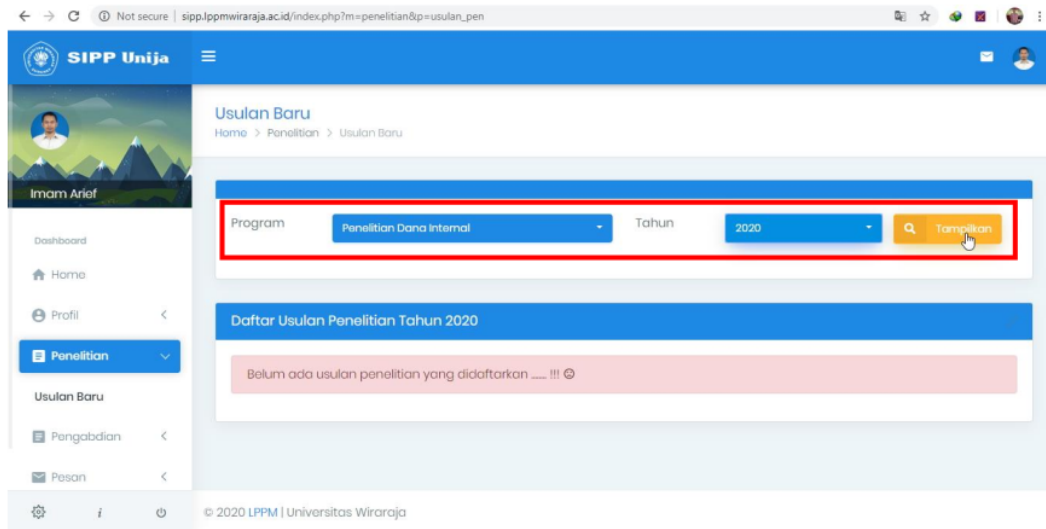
Not secure | sipp.lppmwiraraja.ac.id/index.php?m=penelitian&p=usulan_pen

SIPP Unija

Imam Arief

Dashboard

Home

Profil

Penelitian

Usulan Baru

Pengabdian

Pesan

Usulan Baru

Home > Penelitian > Usulan Baru

Program Penelitian Dana Internal Tahun 2020 Tampilkan

Daftar Usulan Penelitian Tahun 2020

Belum ada usulan penelitian yang didaftarkan ...... !!! ☹

© 2020 LPPM | Universitas Wiraraja